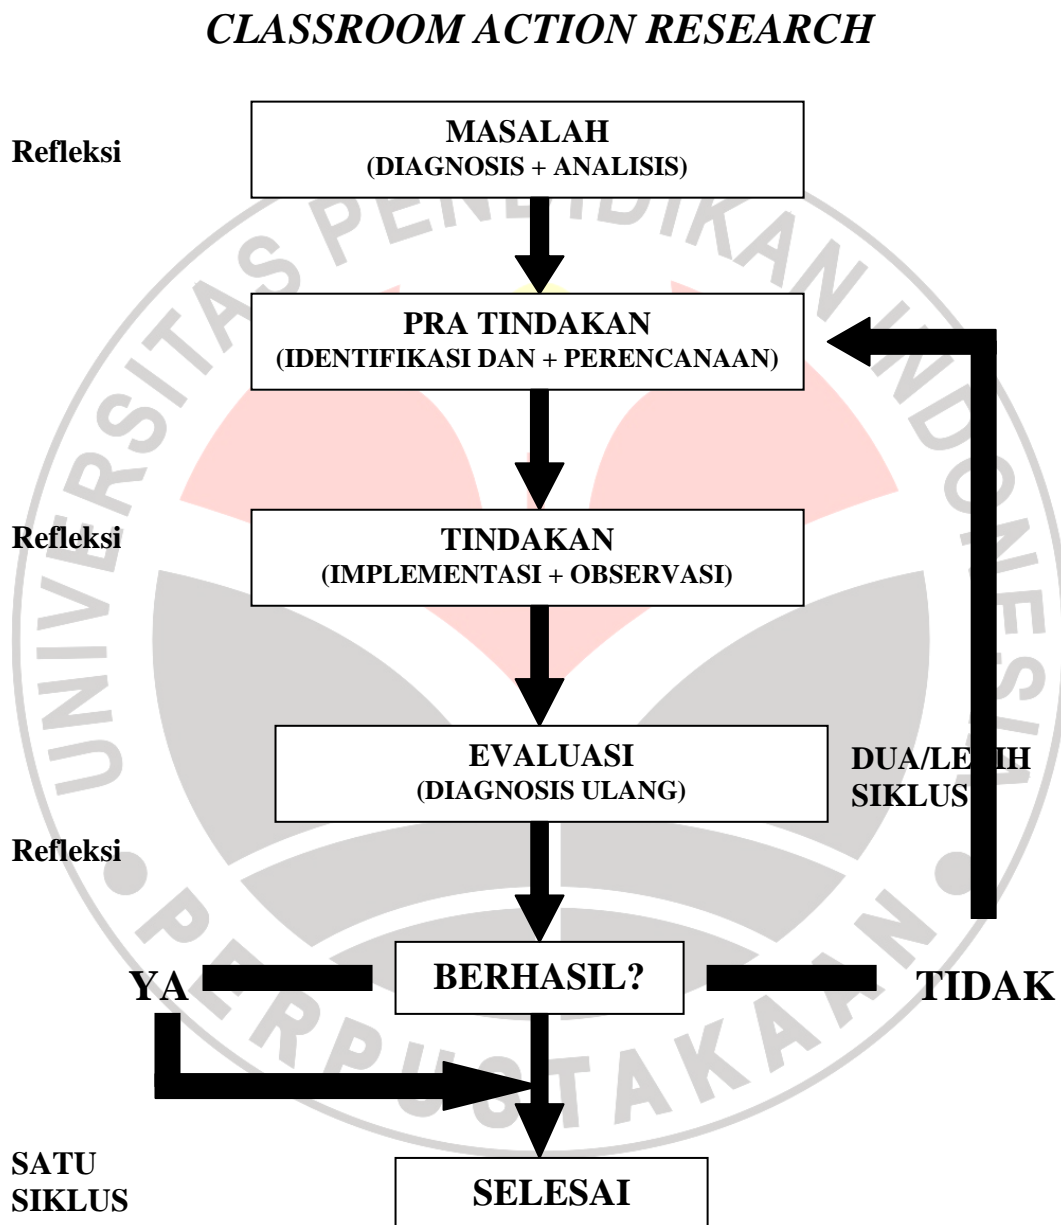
CLASSROOM ACTION RESEARCH

Refleksi

MASALAH
(DIAGNOSIS + ANALISIS)

PRA TINDAKAN
(IDENTIFIKASI DAN + PERENCANAAN)

Refleksi

TINDAKAN
(IMPLEMENTASI + OBSERVASI)

EVALUASI
(DIAGNOSIS ULANG)

DUA/LEBIH SIKLUS

Refleksi

YA

BERHASIL?

TIDAK

SATU SIKLUS

SELESAI

UNIVERSITAS PENDIDIKAN INDONESIA
PERPUSTAKAAN